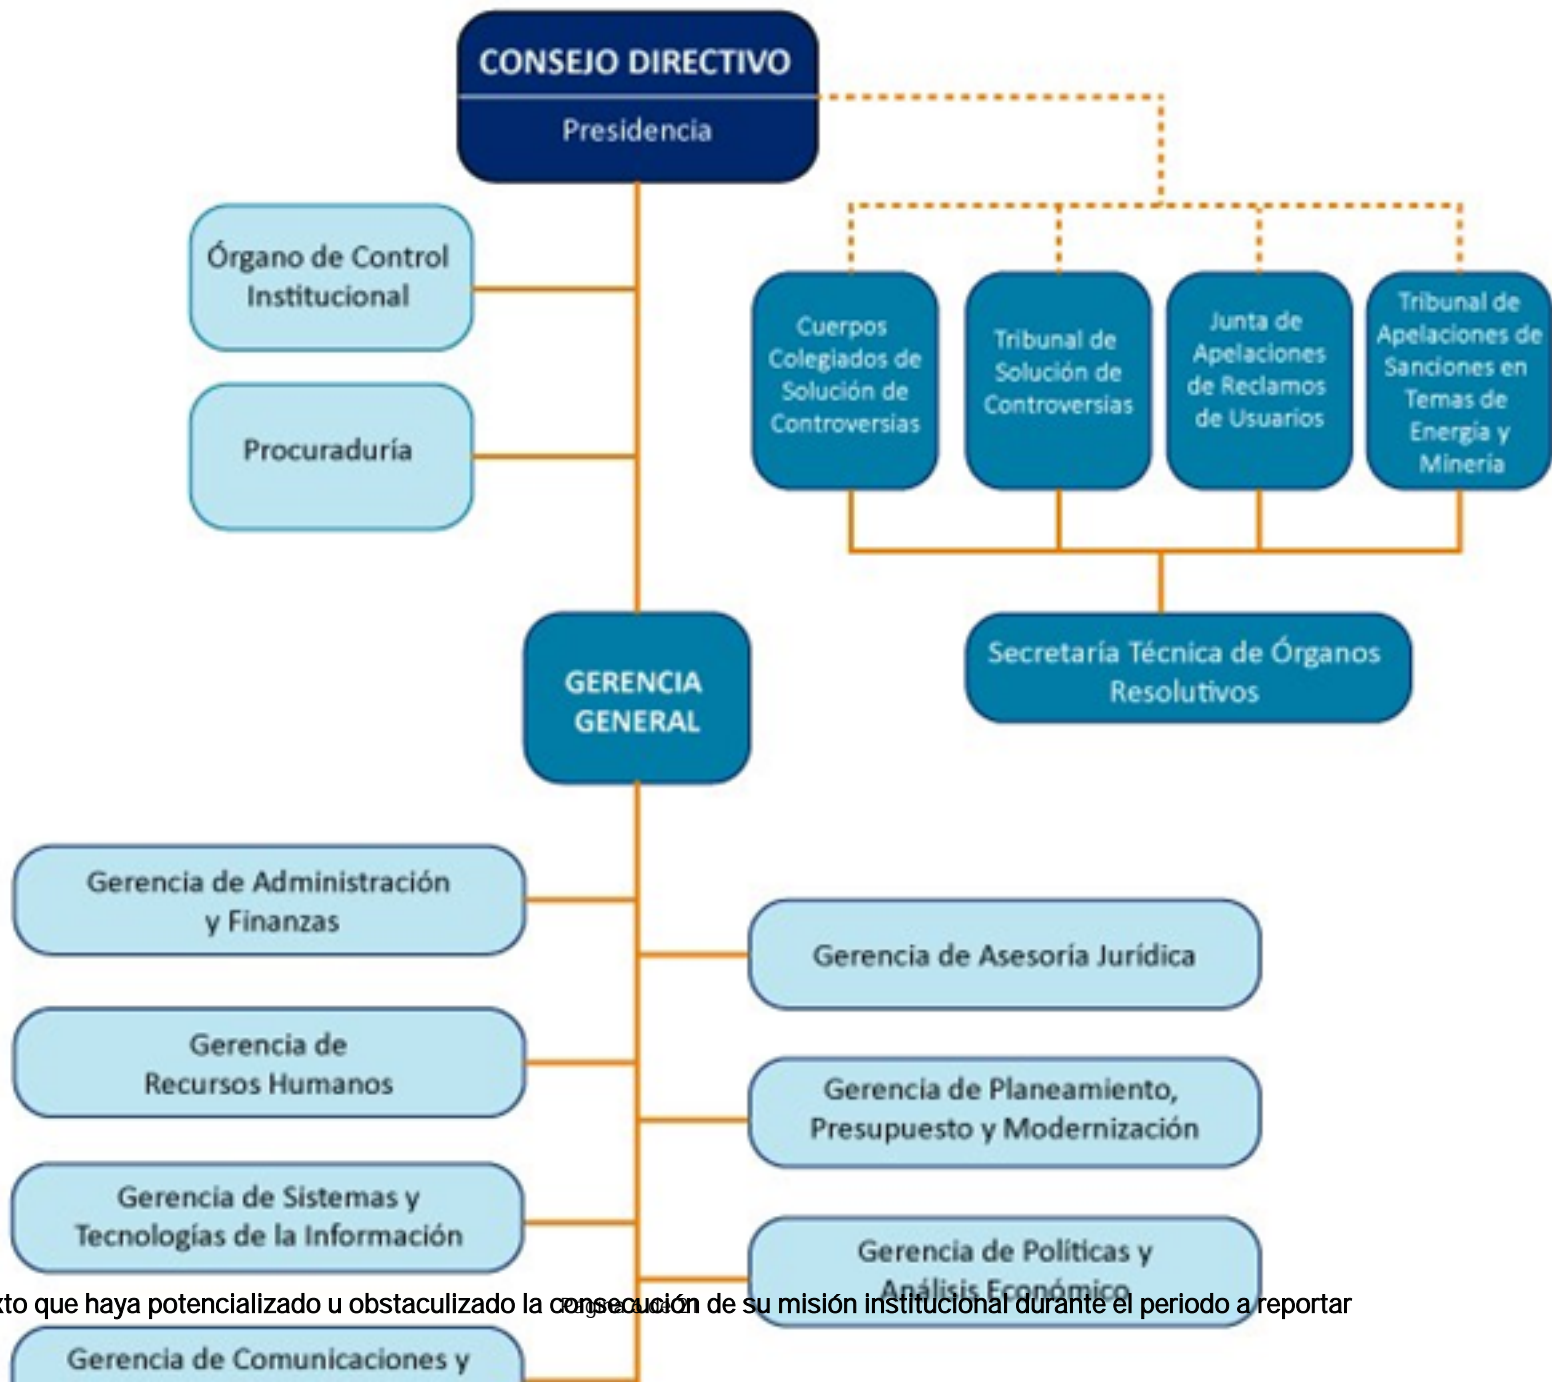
CONSEJO DIRECTIVO
Presidencia

Órgano de Control Institucional

Procuraduría

Cuerpos Colegiados de Solución de Controversias

Tribunal de Solución de Controversias

Junta de Apelaciones de Reclamos de Usuarios

Tribunal de Apelaciones de Sanciones en Temas de Energía y Minería

Secretaría Técnica de Órganos Resolutivos

GERENCIA GENERAL

Gerencia de Administración y Finanzas

Gerencia de Asesoría Jurídica

Gerencia de Recursos Humanos

Gerencia de Planeamiento, Presupuesto y Modernización

Gerencia de Sistemas y Tecnologías de la Información

Gerencia de Políticas y Análisis Económico

xto que haya potencializado u obstaculizado la consecución de su misión institucional durante el periodo a reportar

Página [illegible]

Gerencia de Comunicaciones y